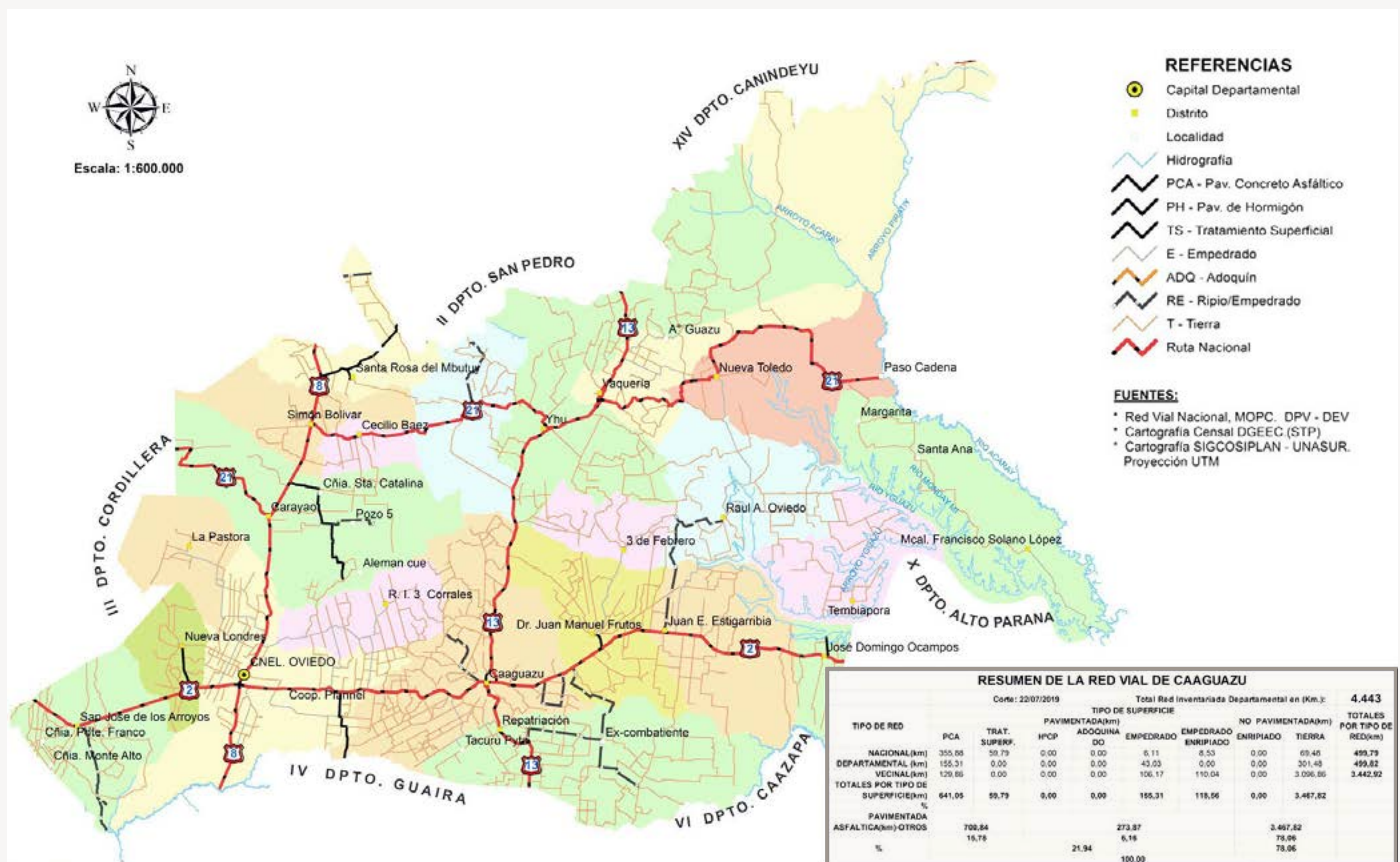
N
W E
S
Escala: 1:600.000

XIV DPTO. CANINDEYU

II DPTO. SAN PEDRO

III DPTO. CORDILLERA

IV DPTO. GUAIRA

VI DPTO. CAAZAPA

X DPTO. ALTO PARANA

REFERENCIAS
Capital Departamental
Distrito
Localidad
Hidrografía
PCA - Pav. Concreto Asfáltico
PH - Pav. de Hormigón
TS - Tratamiento Superficial
E - Empedrado
ADQ - Adoquín
RE - Ripio/Empedrado
T - Tierra
Ruta Nacional

FUENTES:
* Red Vial Nacional, MOPC. DPV - DEV
* Cartografía Censal DGEEC (STP)
* Cartografía SIGCOSIPLAN - UNASUR. Proyección UTM

ARROYO ACARAY
ARROYO PIRATY
RIO ACARAY
RIO MONDAY MI
RIO YGUAZU
ARROYO TOROPI

8
13
21
2

Santa Rosa del Mbutuy
A° Guazu
Nueva Toledo
Paso Cadena
Vaqueria
Simon Bolivar
Cecilio Baez
Yhu
Margarita
Santa Ana
Cñia. Sta. Catalina
Carayao
Pozo 5
Raul A. Oviedo
La Pastora
3 de Febrero
Aleman cue
Mcal. Francisco Solano López
R. I. 3 Corrales
Tembiapora
Nueva Londres
Dr. Juan Manuel Frutos
Juan E. Estigarribia
Jose Domingo Ocampos
CNEL. OVIEDO
Caaguazu
Coop. Pirapnel
San Jose de los Arroyos
Cñia. Pdte. Franco
Repatriación
Ex-combatiente
Tacuru Pyta
Cñia. Monte Alto

RESUMEN DE LA RED VIAL DE CAAGUAZU
Corte: 22/07/2019 Total Red Inventariada Departamental en (Km.): 4.443

| TIPO DE RED | PCA | TRAT. SUPERF. | HºCº | ADOQUINADO | EMPEDRADO | EMPEDRADO ENRIPIADO | ENRIPIADO | TIERRA | TOTALES POR TIPO DE RED(km) |
|---|---|---|---|---|---|---|---|---|---|
| NACIONAL(km) | 355,86 | 59,79 | 0,00 | 0,00 | 6,11 | 8,53 | 0,00 | 69,48 | 499,79 |
| DEPARTAMENTAL (km) | 155,31 | 0,00 | 0,00 | 0,00 | 43,03 | 0,00 | 0,00 | 301,48 | 499,82 |
| VECINAL(km) | 129,88 | 0,00 | 0,00 | 0,00 | 106,17 | 110,04 | 0,00 | 3.096,86 | 3.442,92 |
| TOTALES POR TIPO DE SUPERFICIE(km) | 641,05 | 59,79 | 0,00 | 0,00 | 155,31 | 118,56 | 0,00 | 3.467,82 | |
| % | | | | | | | | | |
| PAVIMENTADA ASFALTICA(km)-OTROS | 700,84 | | | | 273,87 | | | 3.467,82 | |
| | 15,78 | | | | 6,16 | | | 78,06 | |
| % | | | 21,94 | | | | | 78,06 | |
| | | | | | 100,00 | | | | |

TIPO DE SUPERFICIE
PAVIMENTADA(km)
NO PAVIMENTADA(km)